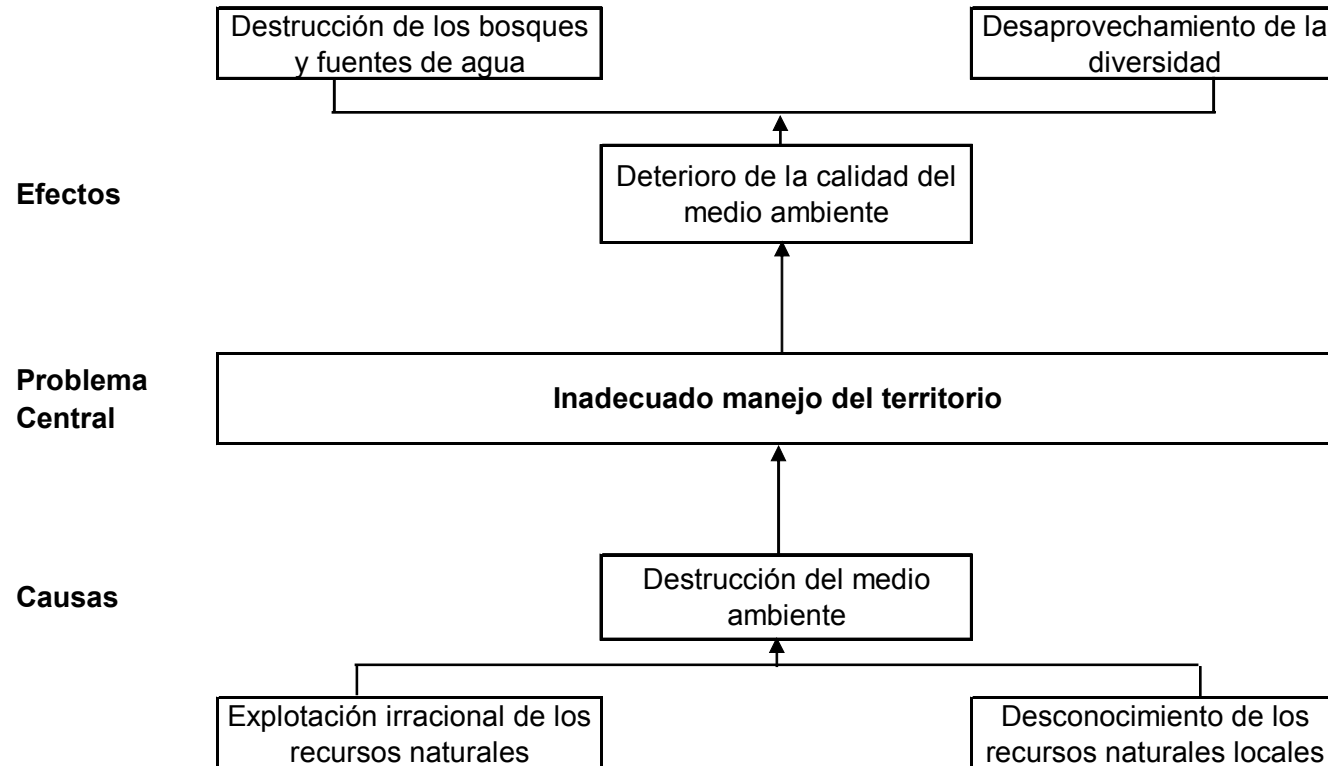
Destrucción de los bosques y fuentes de agua

Desaprovechamiento de la diversidad

Efectos

Deterioro de la calidad del medio ambiente

Problema Central

Inadecuado manejo del territorio

Causas

Destrucción del medio ambiente

Explotación irracional de los recursos naturales

Desconocimiento de los recursos naturales locales